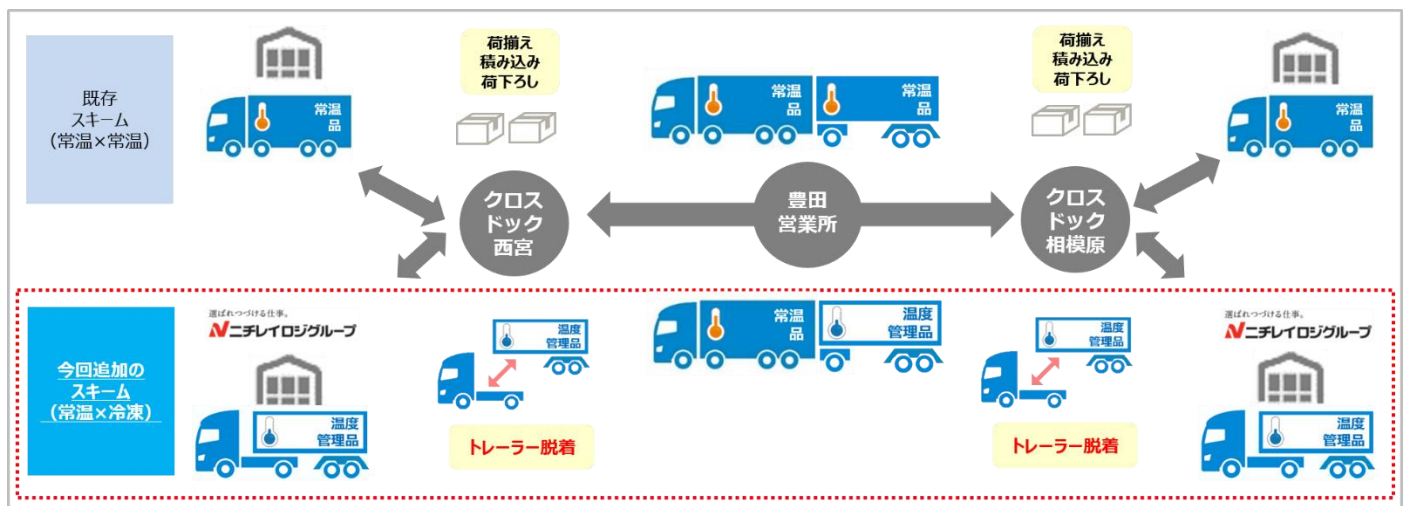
既存
スキーム
(常温×常温)

常温
品

荷揃え
積み込み
荷下ろし

常温
品

常温
品

荷揃え
積み込み
荷下ろし

常温
品

クロス
ドック
西宮

豊田
営業所

クロス
ドック
相模原

今回追加の
スキーム
(常温×冷凍)

選ばれつづける仕事。
ニチレイロジグループ

温度
管理品

温度
管理品

トレーラー脱着

常温
品

温度
管理品

温度
管理品

トレーラー脱着

選ばれつづける仕事。
ニチレイロジグループ

温度
管理品